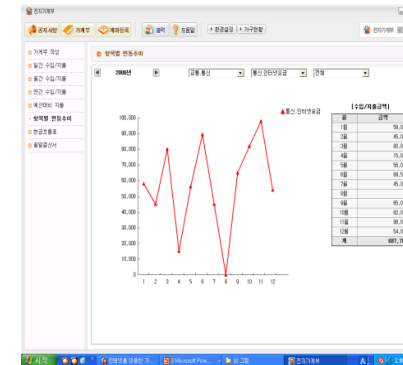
전자가계부

공지사항 가계부 계좌등록 설비 도움말 환경설정 가구현황 전자가계부

가계부 작성
일간 수입/지출
월간 수입/지출
연간 수입/지출
예산대비 지출
항목별 변동추이
현금흐름표
종합결산서

항목별 변동추이

2006년 교통.통신 통신.인터넷요금 전체

통신.인터넷요금

| 100,000 |
| 90,000 |
| 80,000 |
| 70,000 |
| 60,000 |
| 50,000 |
| 40,000 |
| 30,000 |
| 20,000 |
| 10,000 |
| 0 |

1 2 3 4 5 6 7 8 9 10 11 12

[수입/지출금액]

| 월 | 금액 |
|---|---|
| 1월 | 58,0 |
| 2월 | 45,0 |
| 3월 | 80,0 |
| 4월 | 15,0 |
| 5월 | 56,0 |
| 6월 | 88,5 |
| 7월 | 45,0 |
| 8월 | |
| 9월 | 65,0 |
| 10월 | 82,0 |
| 11월 | 98,0 |
| 12월 | 54,0 |
| 계 | 687,7 |

시작 Microsoft Pow... 그림 전자가계부